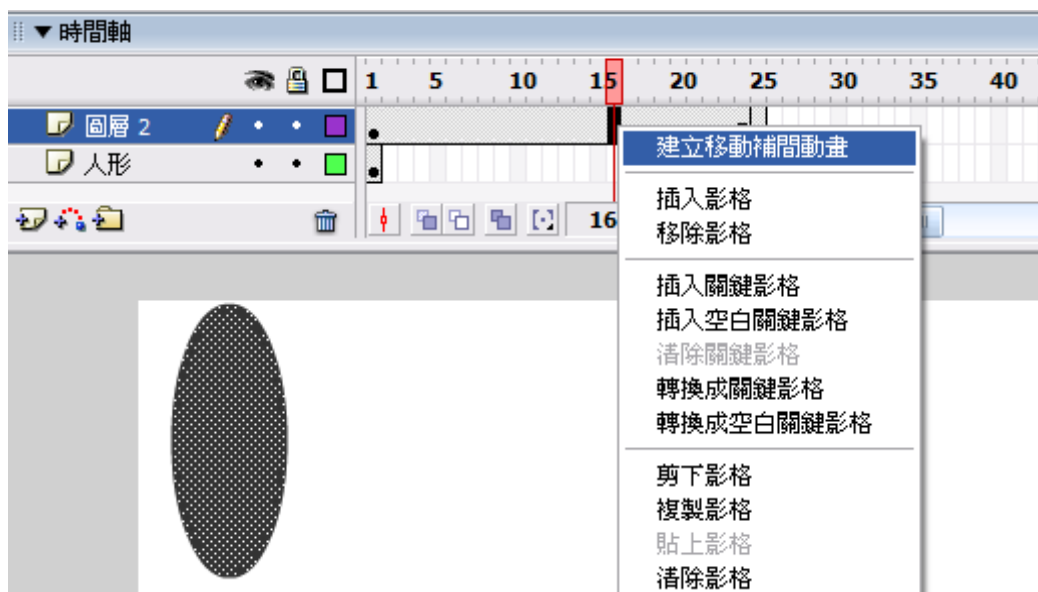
▼ 時間軸

1 5 10 15 20 25 30 35 40

圖層 2

人形

16

建立移動補間動畫

插入影格
移除影格

插入關鍵影格
插入空白關鍵影格
清除關鍵影格
轉換成關鍵影格
轉換成空白關鍵影格

剪下影格
複製影格
貼上影格
清除影格